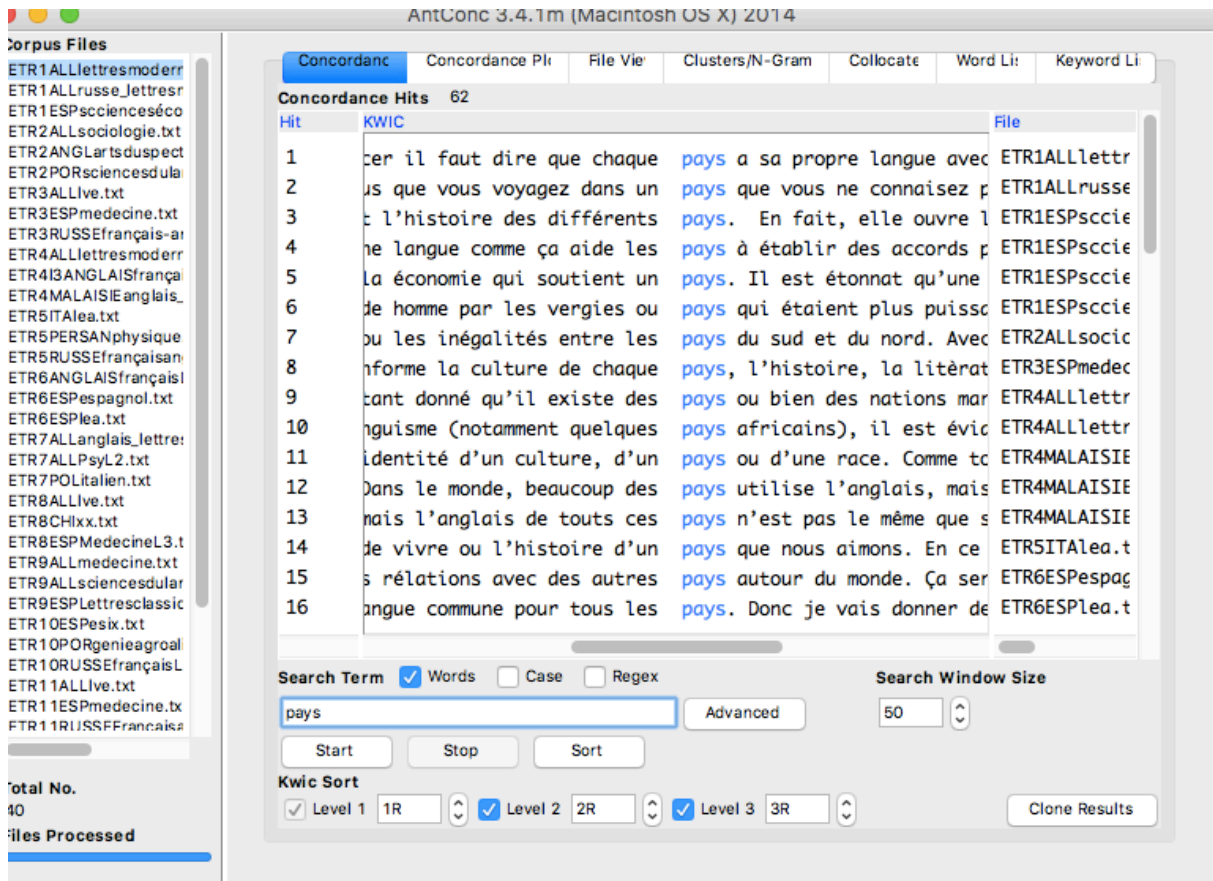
AntConc 3.4.1m (Macintosh OS X) 2014

Corpus Files
ETR1ALLlettresmoderr
ETR1ALLrusse_lettresr
ETR1ESPscciencesécо
ETR2ALLsociologie.txt
ETR2ANGLartsduspect
ETR2PORsciencesdula
ETR3ALLlve.txt
ETR3ESPmedecine.txt
ETR3RUSSEfrançais-ar
ETR4ALLlettresmoderr
ETR4I3ANGLAISfrançai
ETR4MALAISIEanglais_
ETR5ITAlea.txt
ETR5PERSANphysique
ETR5RUSSEfrançaisan
ETR6ANGLAISfrançaisl
ETR6ESPespagnol.txt
ETR6ESPlea.txt
ETR7ALLanglais_lettres
ETR7ALLPsyL2.txt
ETR7POLitalien.txt
ETR8ALLlve.txt
ETR8CHIxx.txt
ETR8ESPMedecineL3.t
ETR9ALLmedecine.txt
ETR9ALLsciencesdular
ETR9ESPLettresclassic
ETR10ESPesix.txt
ETR10PORgenieagroal
ETR10RUSSEfrançaisL
ETR11ALLlve.txt
ETR11ESPmedecine.tx
ETR11RUSSEfrancaisa

Total No.
40
Files Processed

Concordance | Concordance Plo | File Viev | Clusters/N-Gram | Collocate | Word Lis | Keyword Li

Concordance Hits 62

| Hit | KWIC | File |
|---|---|---|
| 1 | cer il faut dire que chaque pays a sa propre langue avec | ETR1ALLlettr |
| 2 | us que vous voyagez dans un pays que vous ne connaisez p | ETR1ALLrusse |
| 3 | t l'histoire des différents pays. En fait, elle ouvre l | ETR1ESPsccie |
| 4 | ne langue comme ça aide les pays à établir des accords p | ETR1ESPsccie |
| 5 | la économie qui soutient un pays. Il est étonnat qu'une | ETR1ESPsccie |
| 6 | de homme par les vergies ou pays qui étaient plus puisso | ETR1ESPsccie |
| 7 | ou les inégalités entre les pays du sud et du nord. Avec | ETR2ALLsocic |
| 8 | nforme la culture de chaque pays, l'histoire, la litérat | ETR3ESPmedec |
| 9 | tant donné qu'il existe des pays ou bien des nations mar | ETR4ALLlettr |
| 10 | nguisme (notamment quelques pays africains), il est évic | ETR4ALLlettr |
| 11 | identité d'un culture, d'un pays ou d'une race. Comme to | ETR4MALAISIE |
| 12 | Dans le monde, beaucoup des pays utilise l'anglais, mais | ETR4MALAISIE |
| 13 | mais l'anglais de touts ces pays n'est pas le même que s | ETR4MALAISIE |
| 14 | de vivre ou l'histoire d'un pays que nous aimons. En ce | ETR5ITAlea.t |
| 15 | s rélations avec des autres pays autour du monde. Ça ser | ETR6ESPespag |
| 16 | angue commune pour tous les pays. Donc je vais donner de | ETR6ESPlea.t |

Search Term ☑ Words ☐ Case ☐ Regex
pays
Advanced
Search Window Size
50
Start Stop Sort
Kwic Sort
Level 1 1R ☑ Level 2 2R ☑ Level 3 3R
Clone Results